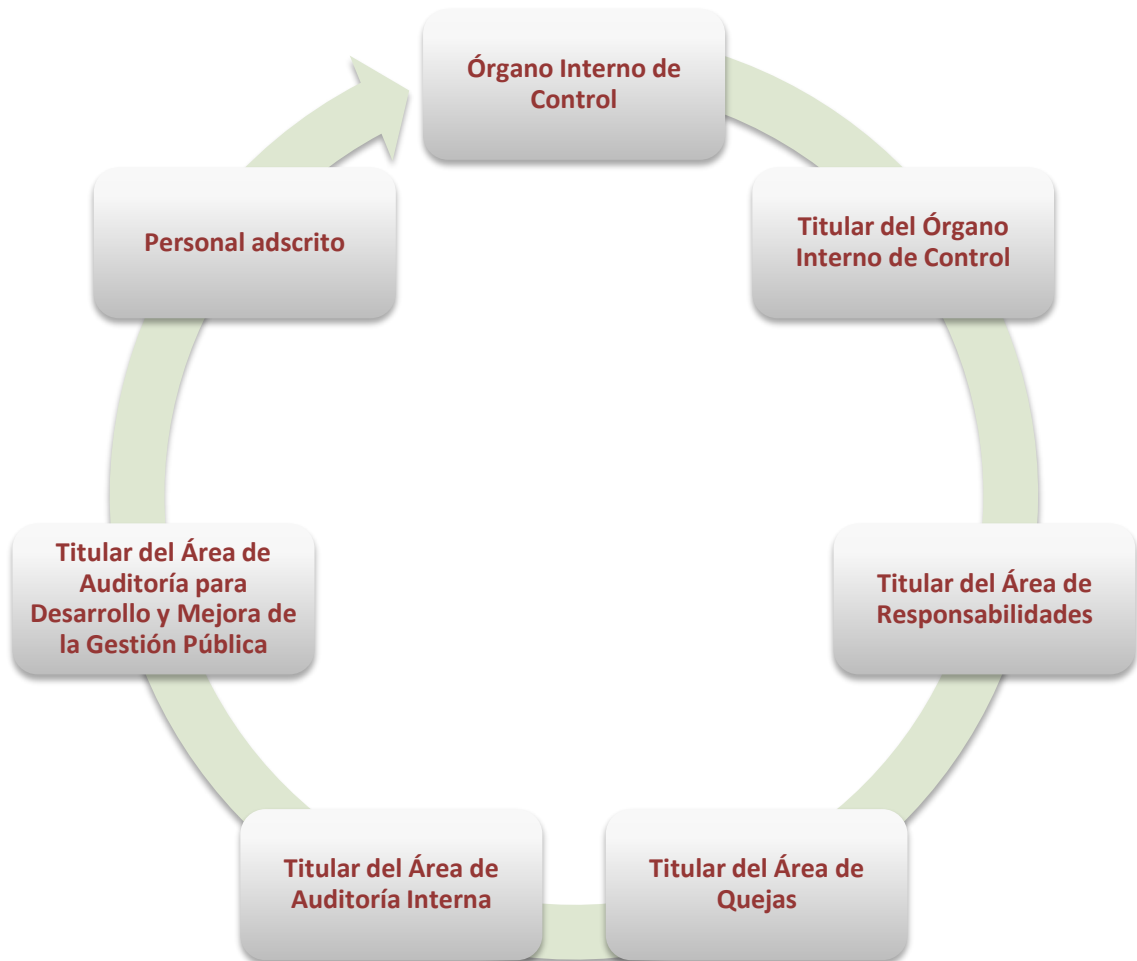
Órgano Interno de Control

Titular del Órgano Interno de Control

Titular del Área de Responsabilidades

Titular del Área de Quejas

Titular del Área de Auditoría Interna

Titular del Área de Auditoría para Desarrollo y Mejora de la Gestión Pública

Personal adscrito